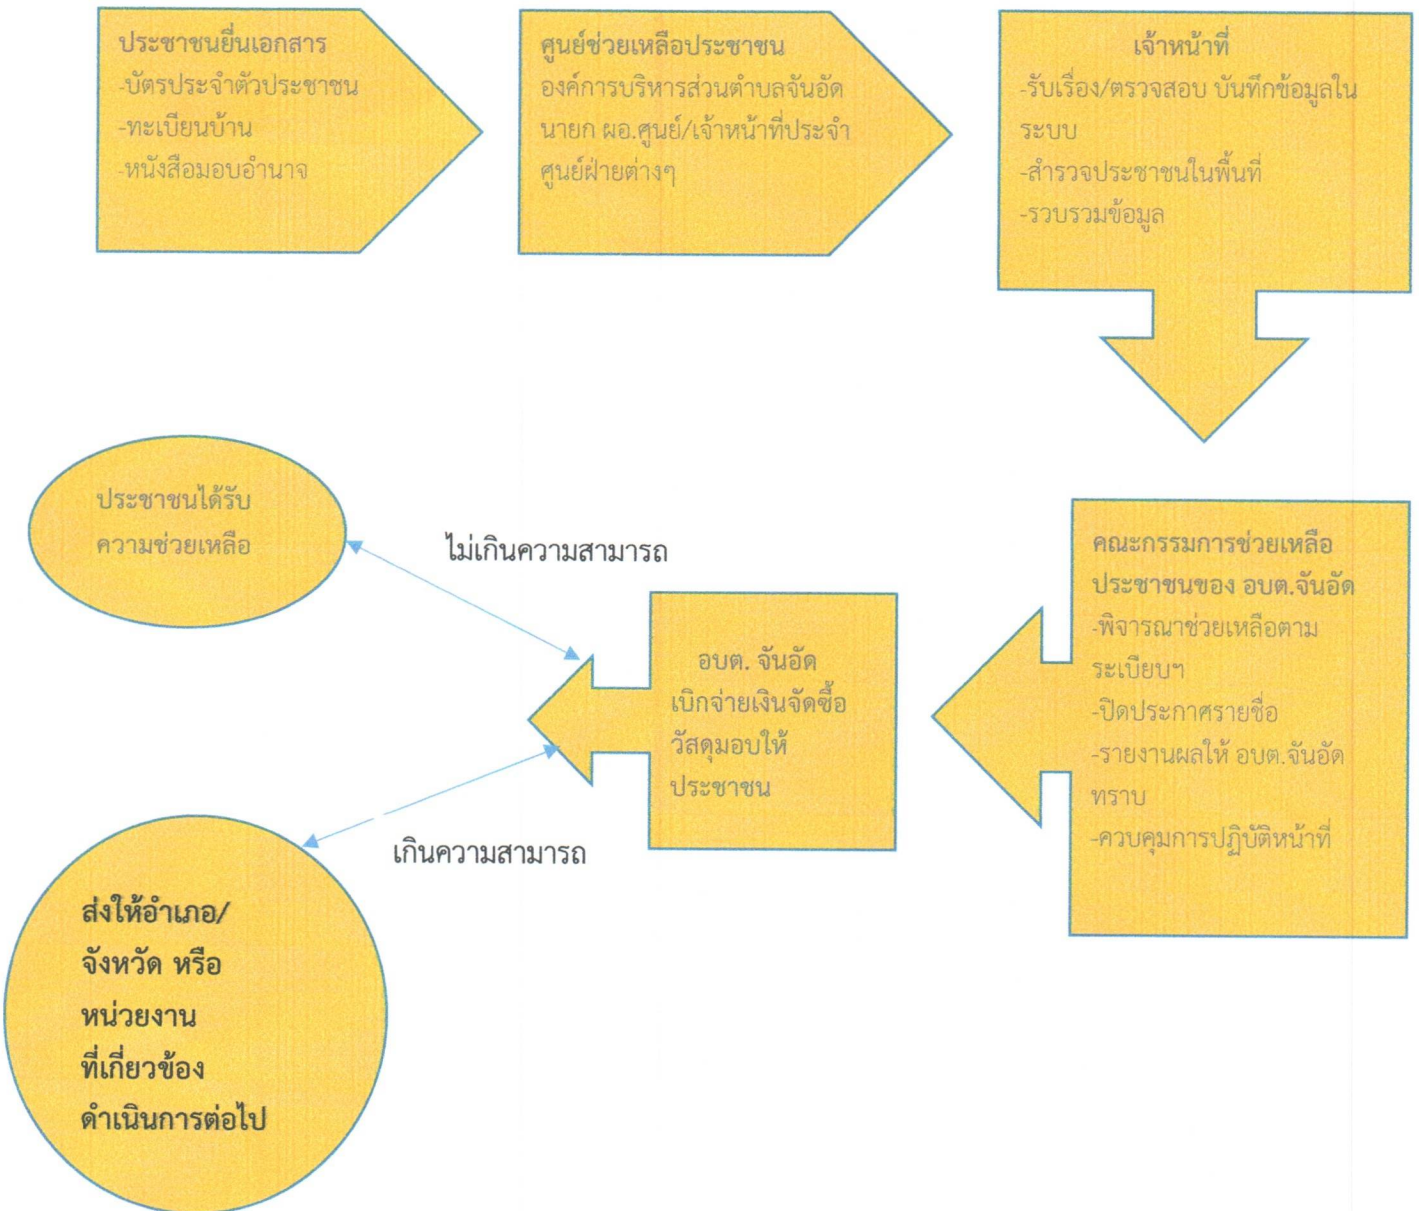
ประชาชนยื่นเอกสาร
-บัตรประจำตัวประชาชน
-ทะเบียนบ้าน
-หนังสือมอบอำนาจ

ศูนย์ช่วยเหลือประชาชน
องค์การบริหารส่วนตำบลจันอัด
นายก ผอ.ศูนย์/เจ้าหน้าที่ประจำศูนย์ฝ่ายต่างๆ

เจ้าหน้าที่
-รับเรื่อง/ตรวจสอบ บันทึกข้อมูลในระบบ
-สำรวจประชาชนในพื้นที่
-รวบรวมข้อมูล

คณะกรรมการช่วยเหลือประชาชนของ อบต.จันอัด
-พิจารณาช่วยเหลือตามระเบียบฯ
-ปิดประกาศรายชื่อ
-รายงานผลให้ อบต.จันอัดทราบ
-ควบคุมการปฏิบัติหน้าที่

อบต. จันอัด
เบิกจ่ายเงินจัดซื้อวัสดุมอบให้ประชาชน

ไม่เกินความสามารถ

ประชาชนได้รับความช่วยเหลือ

เกินความสามารถ

ส่งให้อำเภอ/จังหวัด หรือหน่วยงานที่เกี่ยวข้องดำเนินการต่อไป